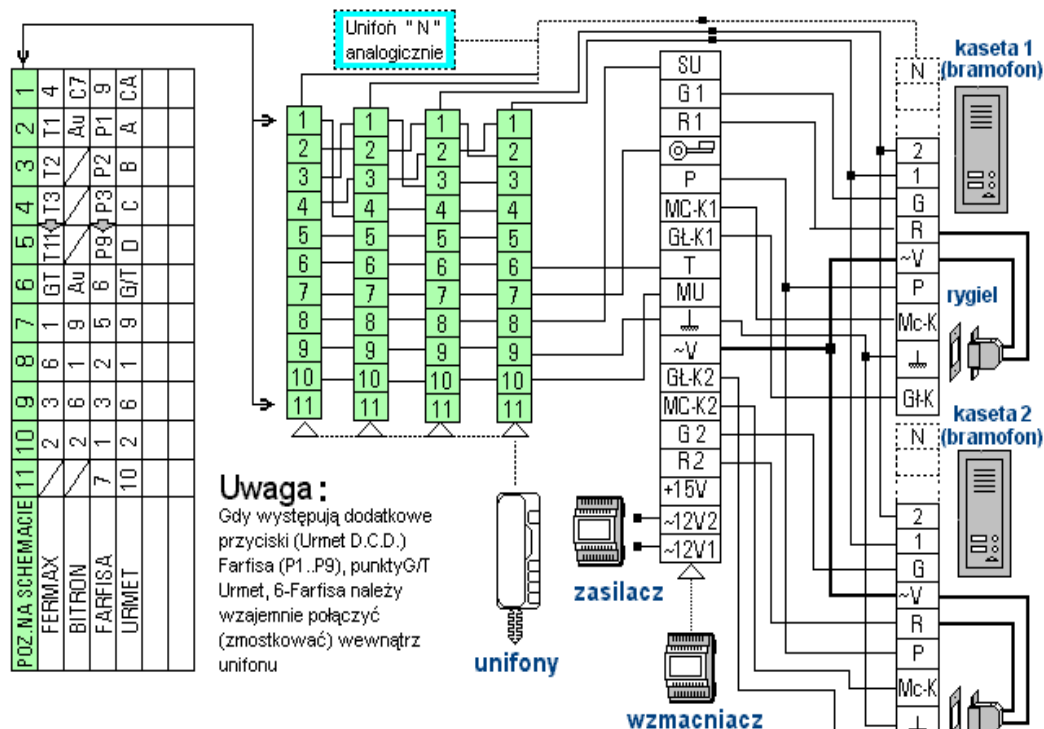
Unifoń " N " analogicznie

| POZ. NA SCHEMACIE | FERMAX | BITRON | FARFISA | URMET |
|---|---|---|---|---|
| 1 | 4 | C7 | 9 | CA |
| 2 | T1 | Au | P1 | A |
| 3 | T2 | | P2 | B |
| 4 | T3 | | P3 | C |
| 5 | T11 | | P9 | D |
| 6 | GT | Au | 6 | G/T |
| 7 | 1 | 9 | 5 | 9 |
| 8 | 6 | 1 | 2 | 1 |
| 9 | 3 | 6 | 3 | 6 |
| 10 | 2 | 2 | 1 | 2 |
| 11 | / | / | 7 | 10 |

1 2 3 4 5 6 7 8 9 10 11

SU
G 1
R 1
P
MC-K1
GŁ-K1
T
MU
~V
GŁ-K2
MC-K2
G 2
R 2
+15V
~12V2
~12V1

N
2
1
G
R
~V
P
Mc-K
GŁ-K

kaseta 1 (bramofon)

rygiel

kaseta 2 (bramofon)

N
2
1
G
~V
R
P
Mc-K

Uwaga :
Gdy występują dodatkowe przyciski (Urmet D.C.D.) Farfisa (P1..P9), punktyG/T Urmet, 6-Farfisa należy wzajemnie połączyć (zmostkować) wewnątrz unifonu

unifony

zasilacz

wzmacniacz